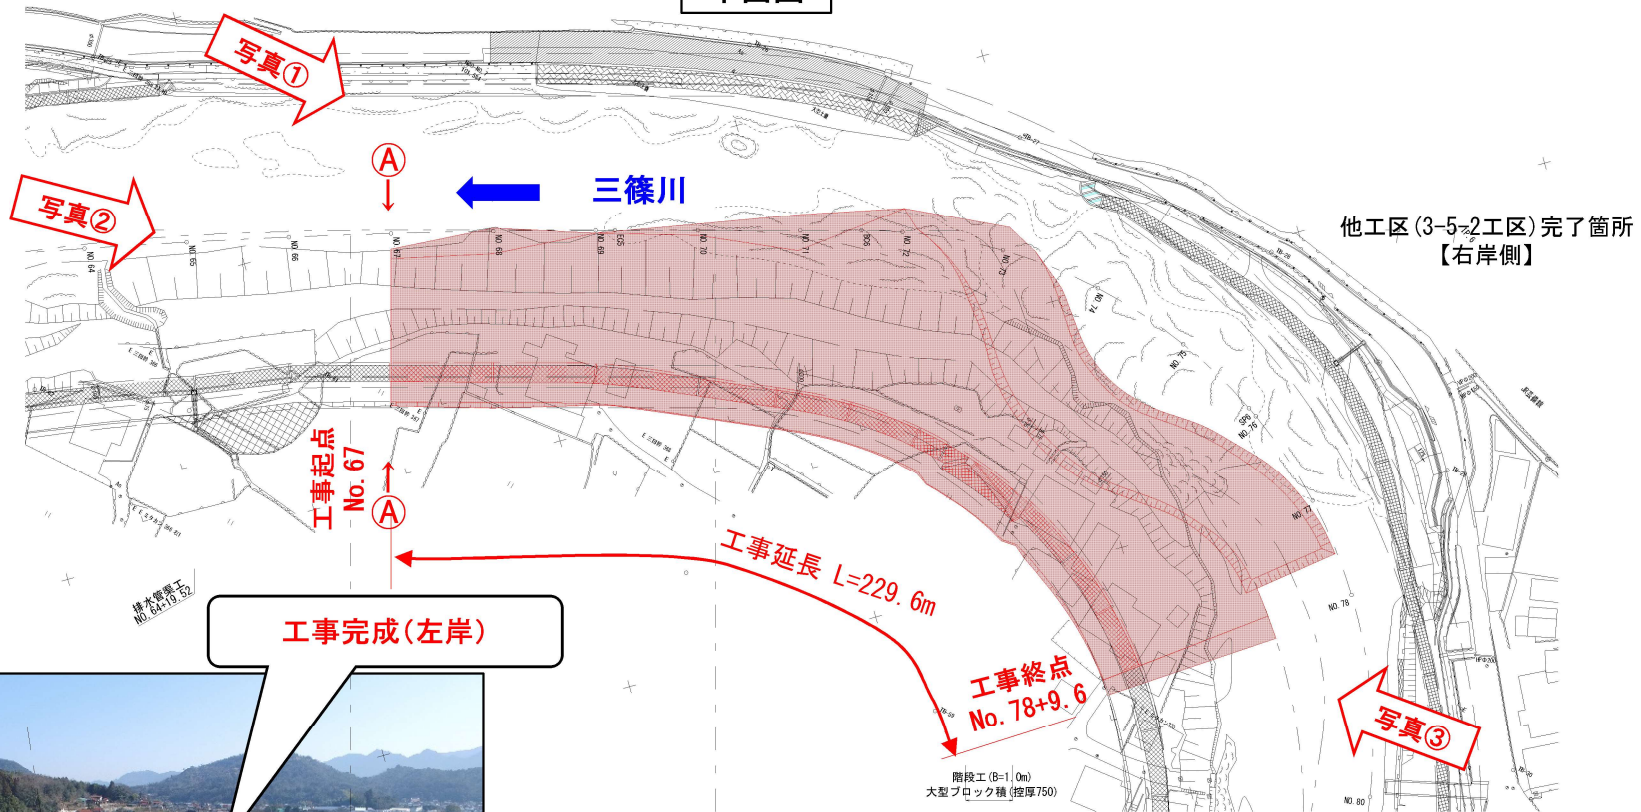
写真①

写真②

Ⓐ

三篠川

他工区(3-5-2工区)完了箇所
【右岸側】

NO.64
NO.65
NO.66
NO.67
NO.68
NO.69
NO.70
NO.71
NO.72
NO.73
NO.74
NO.75
NO.76
NO.77
NO.78
NO.80

工事起点
No.67

Ⓐ

排水管工
NO.64+19.52

工事延長 L=229.6m

工事完成(左岸)

工事終点
No.78+9.6

写真③

階段工(B=1.0m)
大型ブロック積(控厚750)